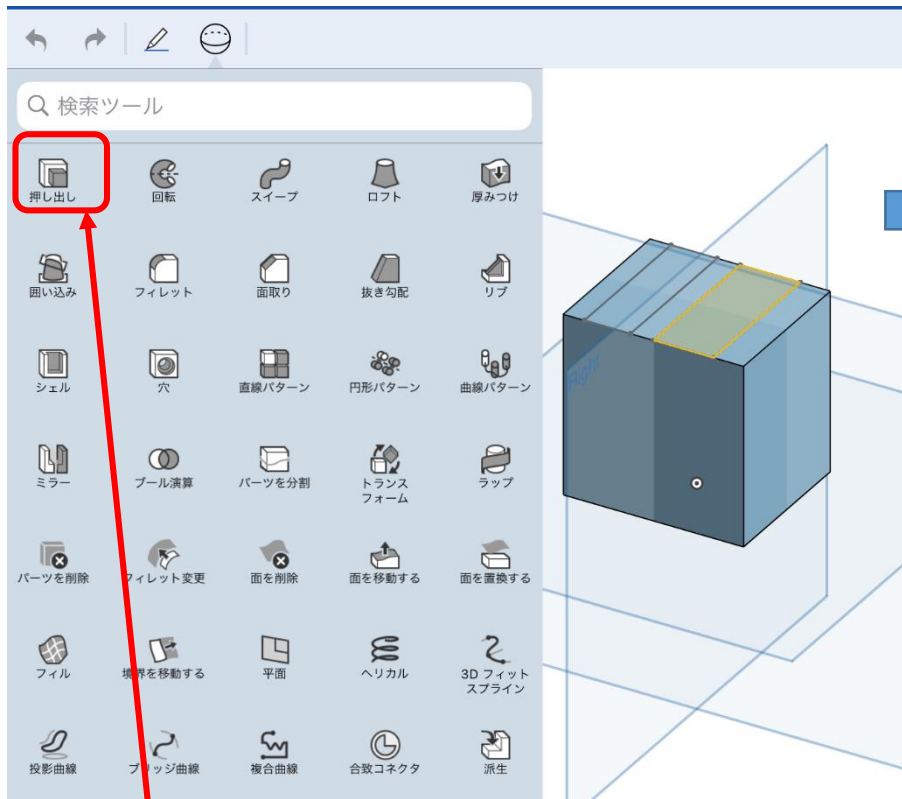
検索ツール

押し出し
回転
スイープ
ロフト
厚みつけ

囲い込み
フィレット
面取り
抜き勾配
リブ

シェル
穴
直線パターン
円形パターン
曲線パターン

ミラー
ブール演算
パーツを分割
トランスフォーム
ラップ

パーツを削除
フィレット変更
面を削除
面を移動する
面を置換する

フィル
境界を移動する
平面
ヘリカル
3D フィットスプライン

投影曲線
ブリッジ曲線
複合曲線
合致コネクタ
派生

Right